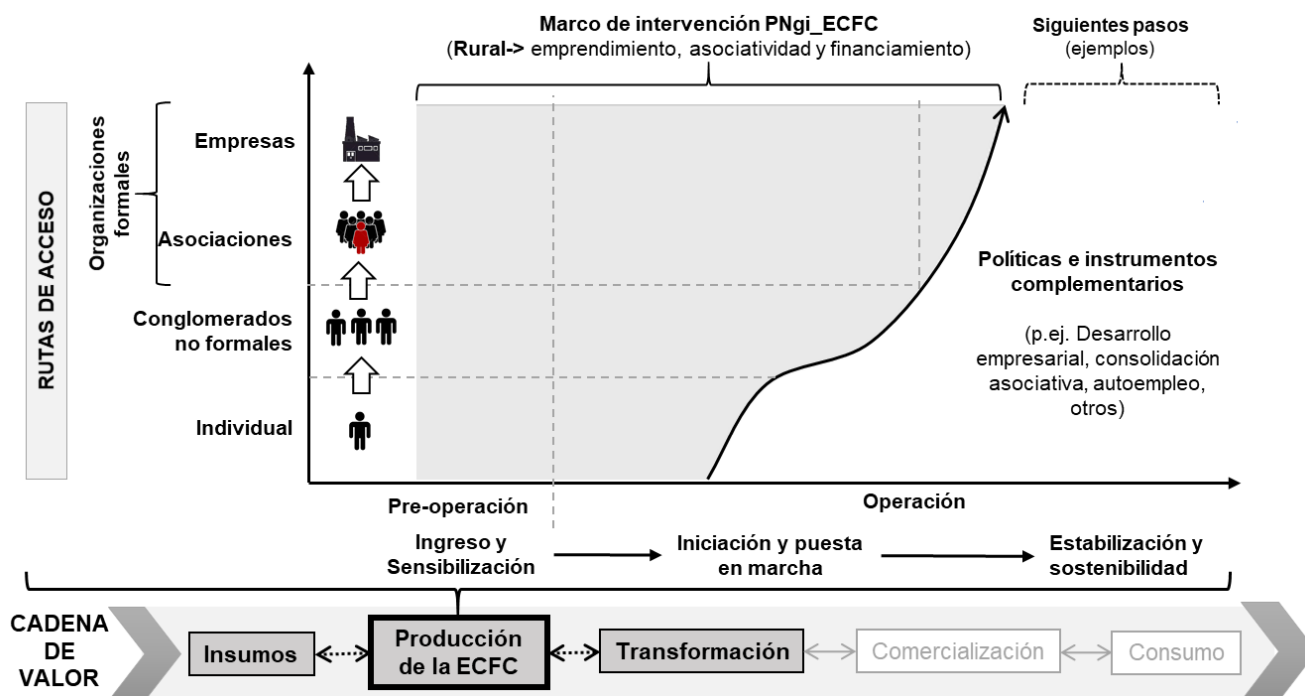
Marco de intervención PNgi_ECFC
(Rural-> emprendimiento, asociatividad y financiamiento)

Siguientes pasos
(ejemplos)

RUTAS DE ACCESO

Organizaciones formales

Empresas

Asociaciones

Conglomerados no formales

Individual

Políticas e instrumentos complementarios

(p.ej. Desarrollo empresarial, consolidación asociativa, autoempleo, otros)

Pre-operación

Operación

Ingreso y Sensibilización

Iniciación y puesta en marcha

Estabilización y sostenibilidad

CADENA DE VALOR

Insumos

Producción de la ECFC

Transformación

Comercialización

Consumo